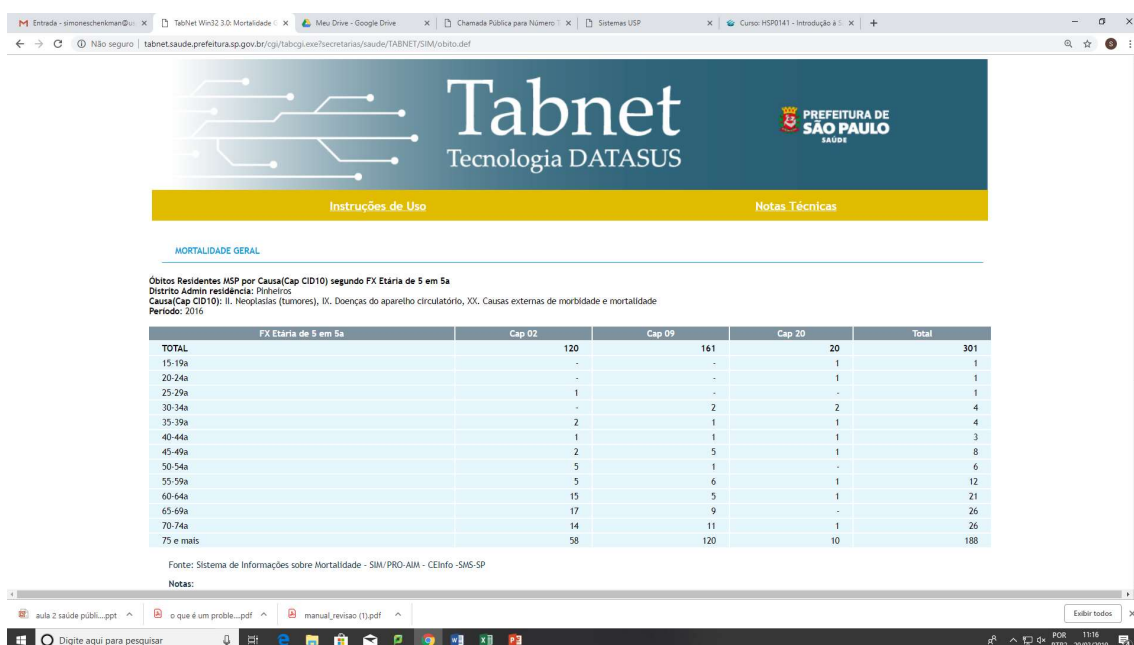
Entrada - simoneschenkman@u ×  TabNet Win32 3.0: Mortalidade ×  Meu Drive - Google Drive ×  Chamada Pública para Número ×  Sistemas USP ×  Curso: HSP0141 - Introdução à S ×  +

Não seguro | tabnet.saude.prefeitura.sp.gov.br/cgi/tabcgi.exe?secretarias/saude/TABNET/SIM/obito.def

Tabnet
Tecnologia DATASUS

PREFEITURA DE SÃO PAULO SAÚDE

Instruções de Uso    Notas Técnicas

MORTALIDADE GERAL

Óbitos Residentes MSP por Causa(Cap CID10) segundo FX Etária de 5 em 5a
Distrito Admin residência: Pinheiros
Causa(Cap CID10): II. Neoplasias (tumores), IX. Doenças do aparelho circulatório, XX. Causas externas de morbidade e mortalidade
Período: 2016

| FX Etária de 5 em 5a | Cap 02 | Cap 09 | Cap 20 | Total |
|---|---|---|---|---|
| TOTAL | 120 | 161 | 20 | 301 |
| 15-19a | - | - | 1 | 1 |
| 20-24a | - | - | 1 | 1 |
| 25-29a | 1 | - | - | 1 |
| 30-34a | - | 2 | 2 | 4 |
| 35-39a | 2 | 1 | 1 | 4 |
| 40-44a | 1 | 1 | 1 | 3 |
| 45-49a | 2 | 5 | 1 | 8 |
| 50-54a | 5 | 1 | - | 6 |
| 55-59a | 5 | 6 | 1 | 12 |
| 60-64a | 15 | 5 | 1 | 21 |
| 65-69a | 17 | 9 | - | 26 |
| 70-74a | 14 | 11 | 1 | 26 |
| 75 e mais | 58 | 120 | 10 | 188 |

Fonte: Sistema de Informações sobre Mortalidade - SIM/PRO-AIM - CEInfo -SMS-SP

Notas:

aula 2 saúde públi....ppt ^  o que é um proble....pdf ^  manual_revisao (1).pdf ^  Exibir todos ×

Digite aqui para pesquisar  POR PTB2 11:16 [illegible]